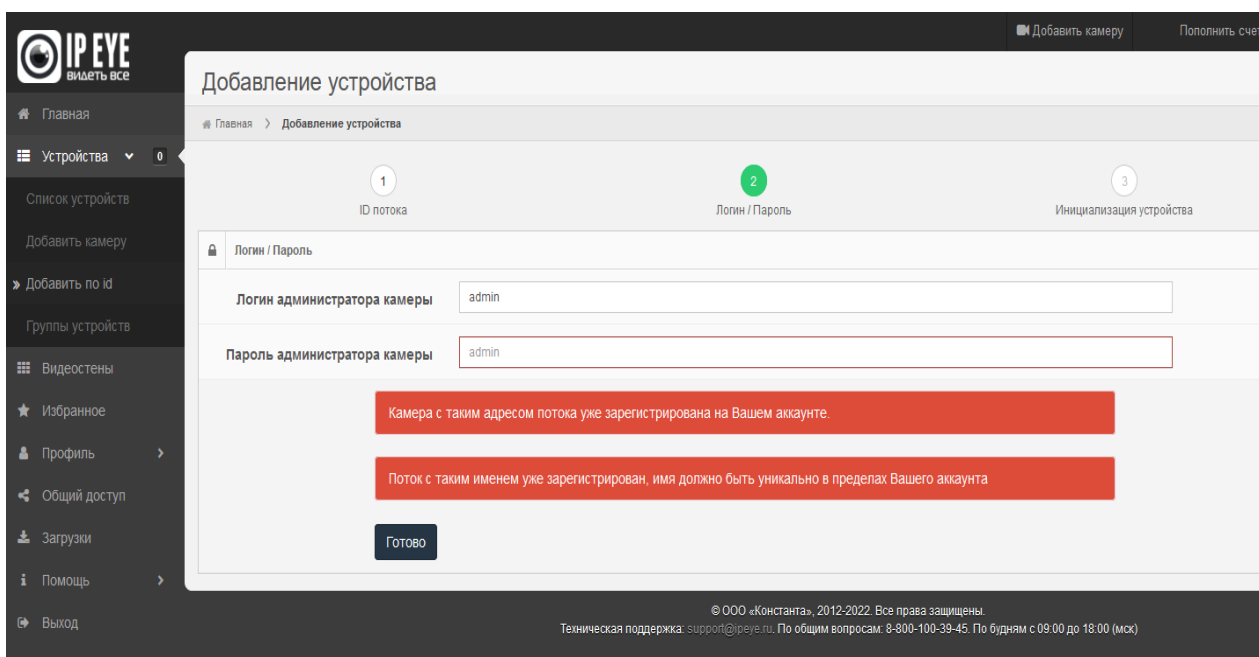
IP EYE
видеть все

Добавить камеру
Пополнить счет

Главная
Устройства 0
Список устройств
Добавить камеру
» Добавить по id
Группы устройств
Видеостены
Избранное
Профиль
Общий доступ
Загрузки
Помощь
Выход

Добавление устройства

Главная 〉 Добавление устройства

1
ID потока

2
Логин / Пароль

3
Инициализация устройства

Логин / Пароль

Логин администратора камеры admin

Пароль администратора камеры admin

Камера с таким адресом потока уже зарегистрирована на Вашем аккаунте.

Поток с таким именем уже зарегистрирован, имя должно быть уникально в пределах Вашего аккаунта

Готово

© ООО «Константа», 2012-2022. Все права защищены.
Техническая поддержка: support@ipeye.ru. По общим вопросам: 8-800-100-39-45. По будням с 09:00 до 18:00 (мск)